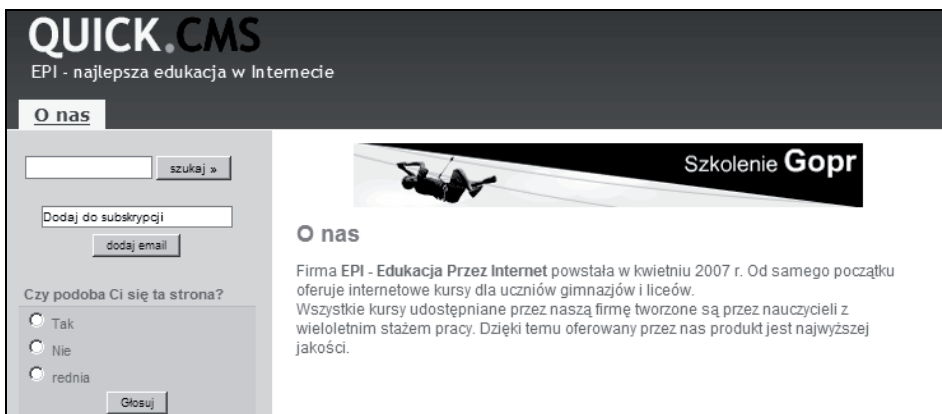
QUICK.CMS
EPI - najlepsza edukacja w Internecie

O nas

szukaj »

Dodaj do subskrypcji

dodaj email

Czy podoba Ci się ta strona?

Tak

Nie

rednia

Głosuj

Szkolenie Gopr

O nas

Firma **EPI - Edukacja Przez Internet** powstała w kwietniu 2007 r. Od samego początku oferuje internetowe kursy dla uczniów gimnazjów i liceów.
Wszystkie kursy udostępniane przez naszą firmę tworzone są przez nauczycieli z wieloletnim stażem pracy. Dzięki temu oferowany przez nas produkt jest najwyższej jakości.